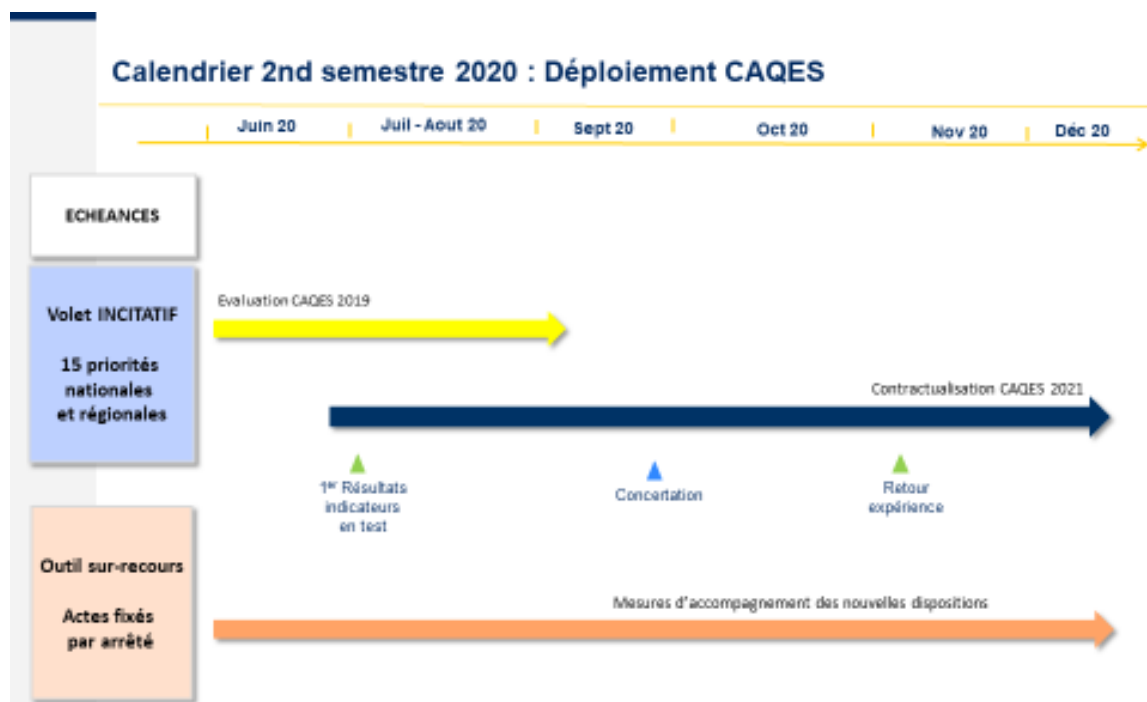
Calendrier 2nd semestre 2020 : Déploiement CAQES

Juin 20

Juil - Aout 20

Sept 20

Oct 20

Nov 20

Déc 20

ECHEANCES

Volet INCITATIF

15 priorités nationales et régionales

Evaluation CAQES 2019

Contractualisation CAQES 2021

1$^{er}$ Résultats indicateurs en test

Concertation

Retour expérience

Outil sur-recours

Actes fixés par arrêté

Mesures d'accompagnement des nouvelles dispositions